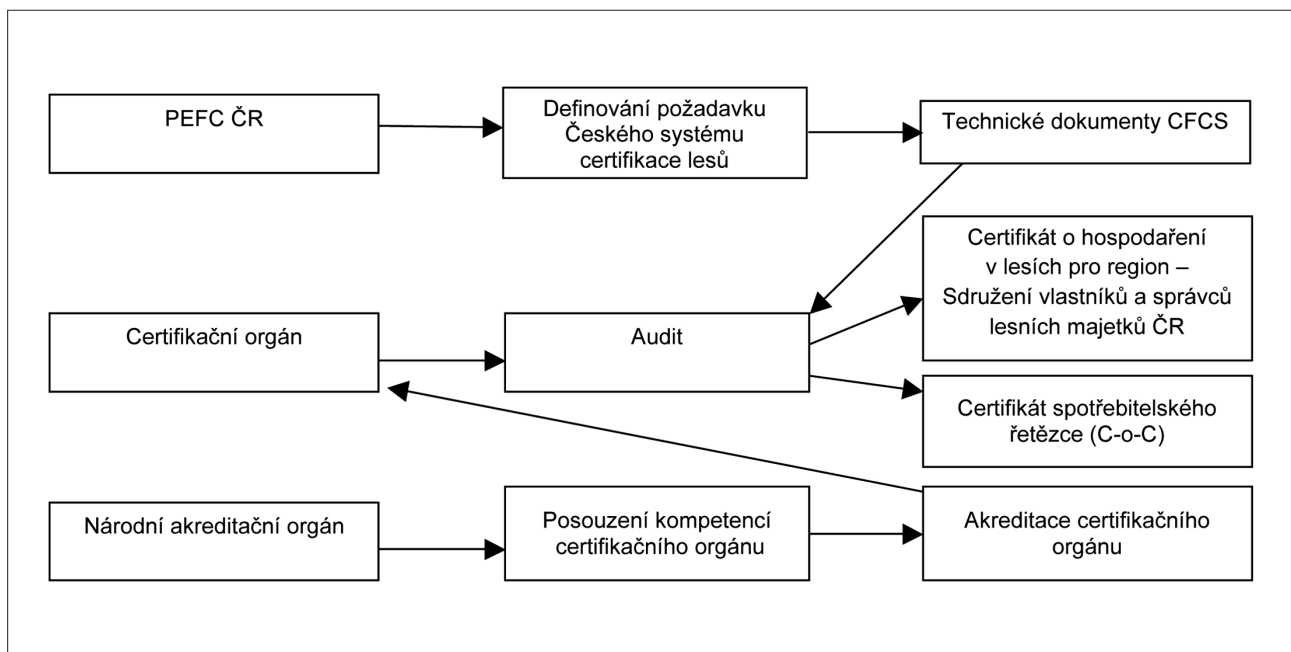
PEFC ČR

Definování požadavku Českého systému certifikace lesů

Technické dokumenty CFCS

Certifikát o hospodaření v lesích pro region – Sdružení vlastníků a správců lesních majetků ČR

Certifikační orgán

Audit

Certifikát spotřebitelského řetězce (C-o-C)

Národní akreditační orgán

Posouzení kompetencí certifikačního orgánu

Akreditace certifikačního orgánu